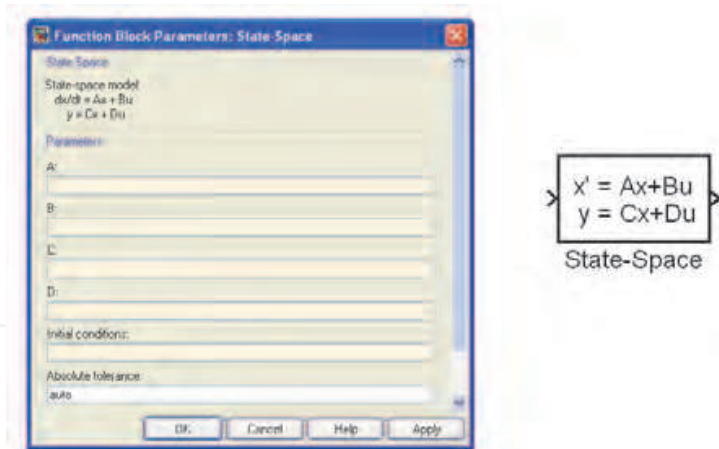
Function Block Parameters: State-Space

State Space

State-space model:
dx/dt = Ax + Bu
y = Cx + Du

Parameters

A:

B:

C:

D:

Initial conditions:

Absolute tolerance:

auto

OK Cancel Help Apply

x' = Ax+Bu
y = Cx+Du

State-Space